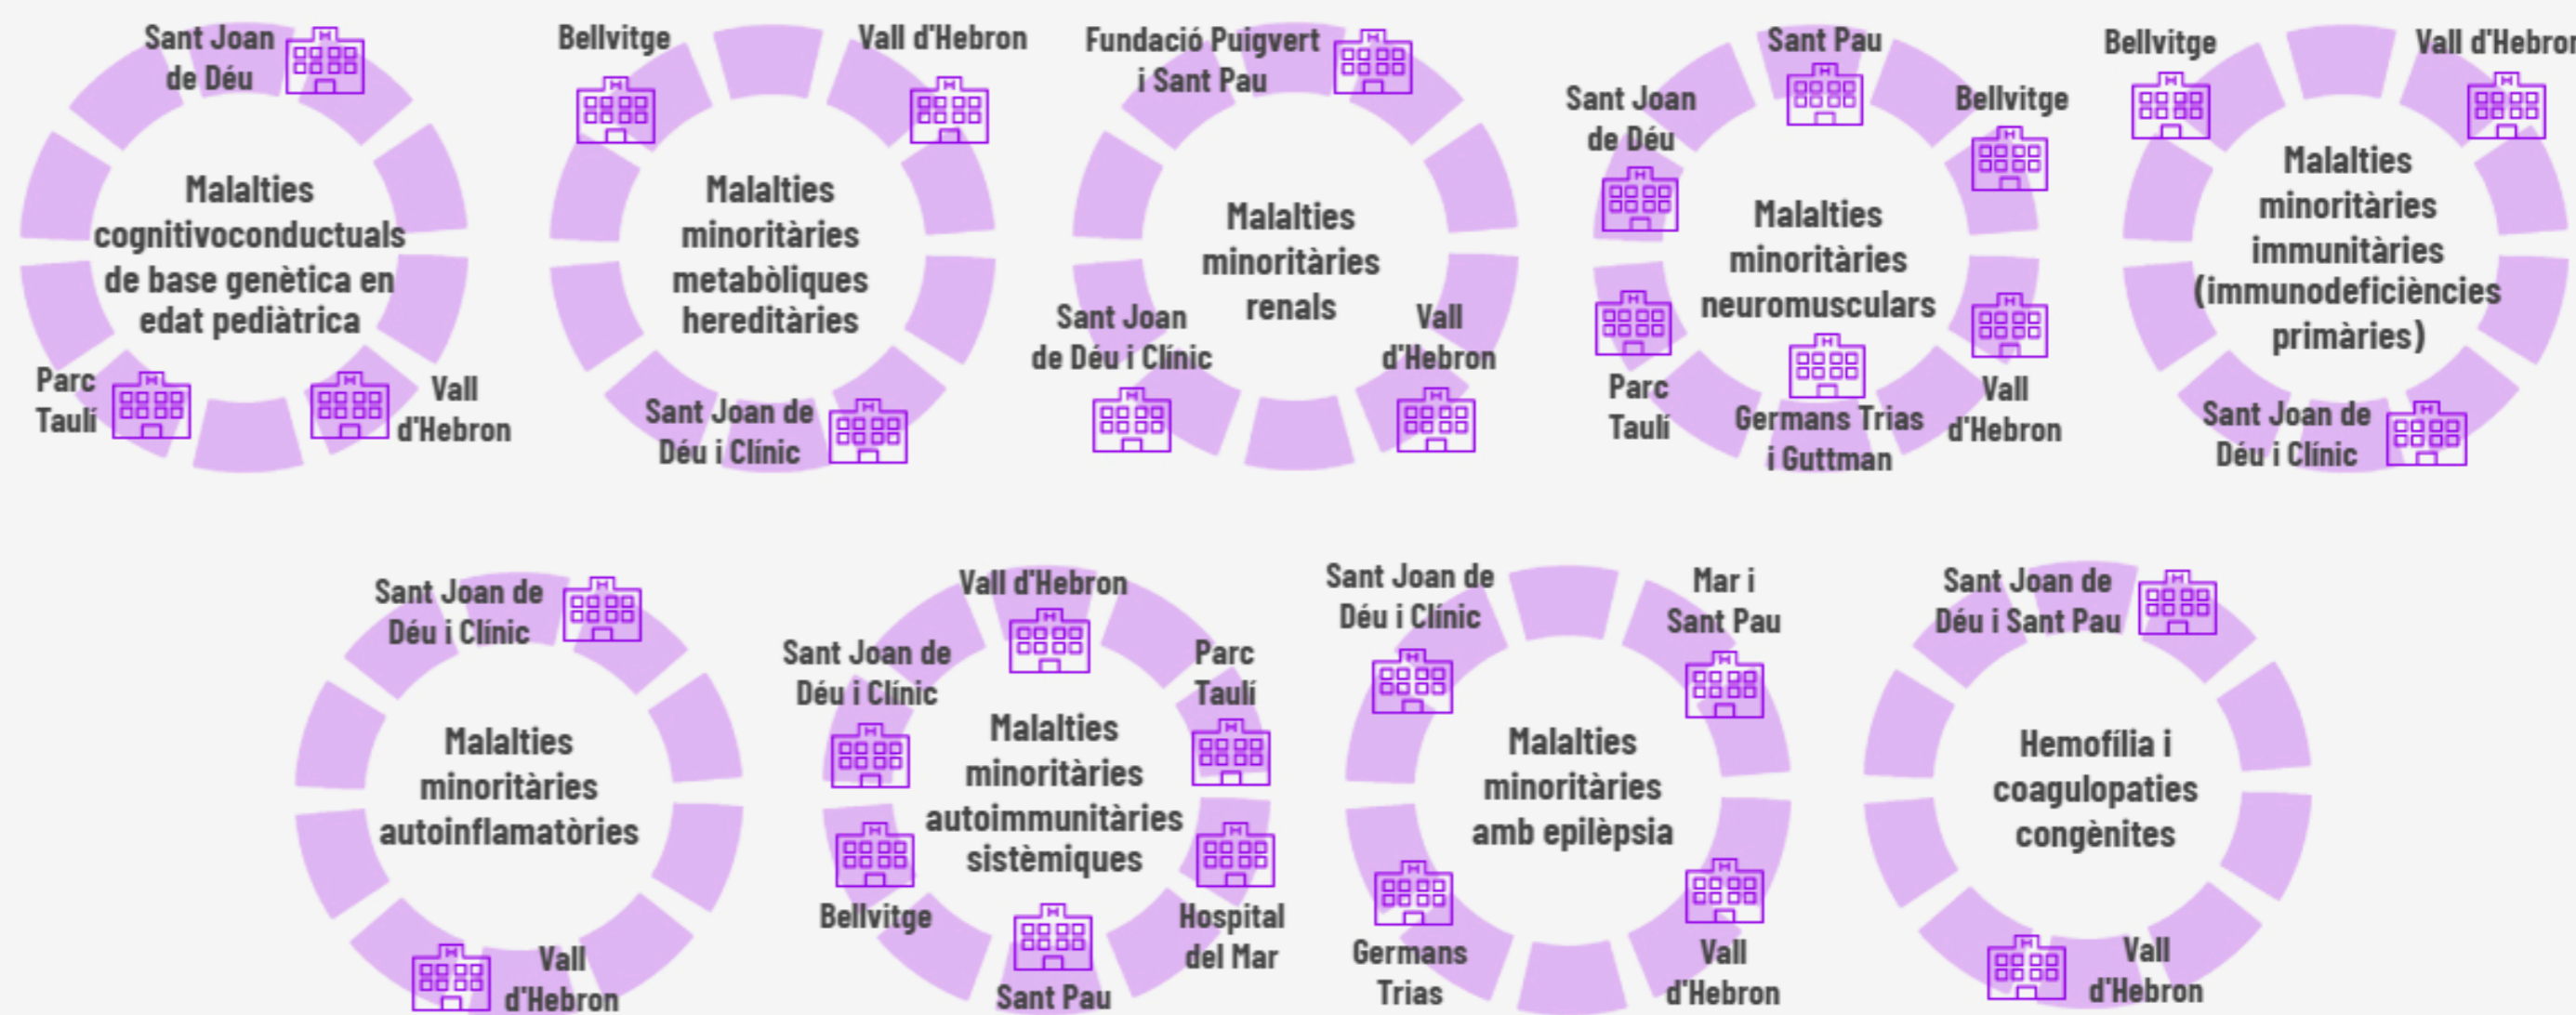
Sant Joan de Déu

Malalties cognitivoconductuals de base genètica en edat pediàtrica

Parc Taulí

Vall d'Hebron

Bellvitge

Vall d'Hebron

Malalties minoritàries metabòliques hereditàries

Sant Joan de Déu i Clínic

Fundació Puigvert i Sant Pau

Malalties minoritàries renals

Sant Joan de Déu i Clínic

Vall d'Hebron

Sant Pau

Sant Joan de Déu

Bellvitge

Malalties minoritàries neuromusculars

Parc Taulí

Germans Trias i Guttman

Vall d'Hebron

Bellvitge

Vall d'Hebron

Malalties minoritàries immunitàries (immunodeficiències primàries)

Sant Joan de Déu i Clínic

Sant Joan de Déu i Clínic

Malalties minoritàries autoinflamatòries

Vall d'Hebron

Vall d'Hebron

Sant Joan de Déu i Clínic

Parc Taulí

Malalties minoritàries autoimmunitàries sistèmiques

Bellvitge

Hospital del Mar

Sant Pau

Sant Joan de Déu i Clínic

Mar i Sant Pau

Malalties minoritàries amb epilèpsia

Germans Trias

Vall d'Hebron

Sant Joan de Déu i Sant Pau

Hemofília i coagulopaties congènites

Vall d'Hebron